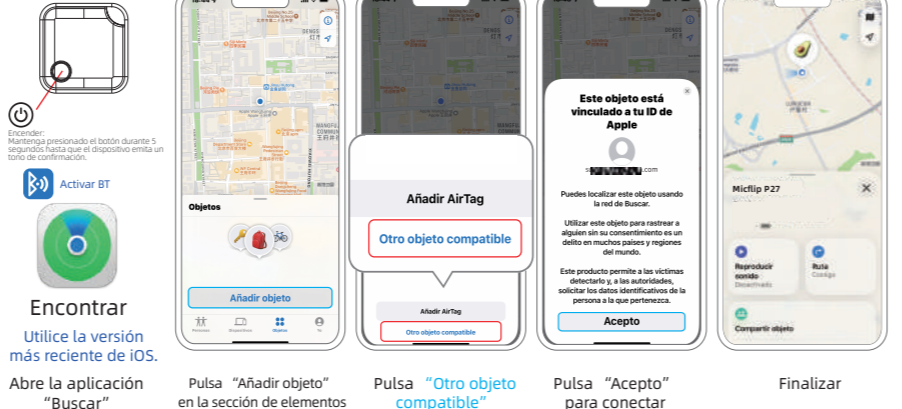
Encender:
Mantenga presionado el botón durante 5 segundos hasta que el dispositivo emita un tono de confirmación.

Activar BT

Encontrar

Utilice la versión más reciente de iOS.

Abre la aplicación "Buscar"

Objetos

Añadir objeto

Personas Dispositivos Objetos Yo

Pulsa "Añadir objeto" en la sección de elementos

Añadir AirTag

Otro objeto compatible

Añadir AirTag

Otro objeto compatible

Pulsa "Otro objeto compatible"

Este objeto está vinculado a tu ID de Apple

s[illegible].com

Puedes localizar este objeto usando la red de Buscar.

Utilizar este objeto para rastrear a alguien sin su consentimiento es un delito en muchos países y regiones del mundo.

Este producto permite a las víctimas detectarlo y, a las autoridades, solicitar los datos identificativos de la persona a la que pertenezca.

Acepto

Pulsa "Acepto" para conectar

Micflip P27

Reproducir sonido
Desactivado

Ruta
Coche

Compartir objeto

Finalizar